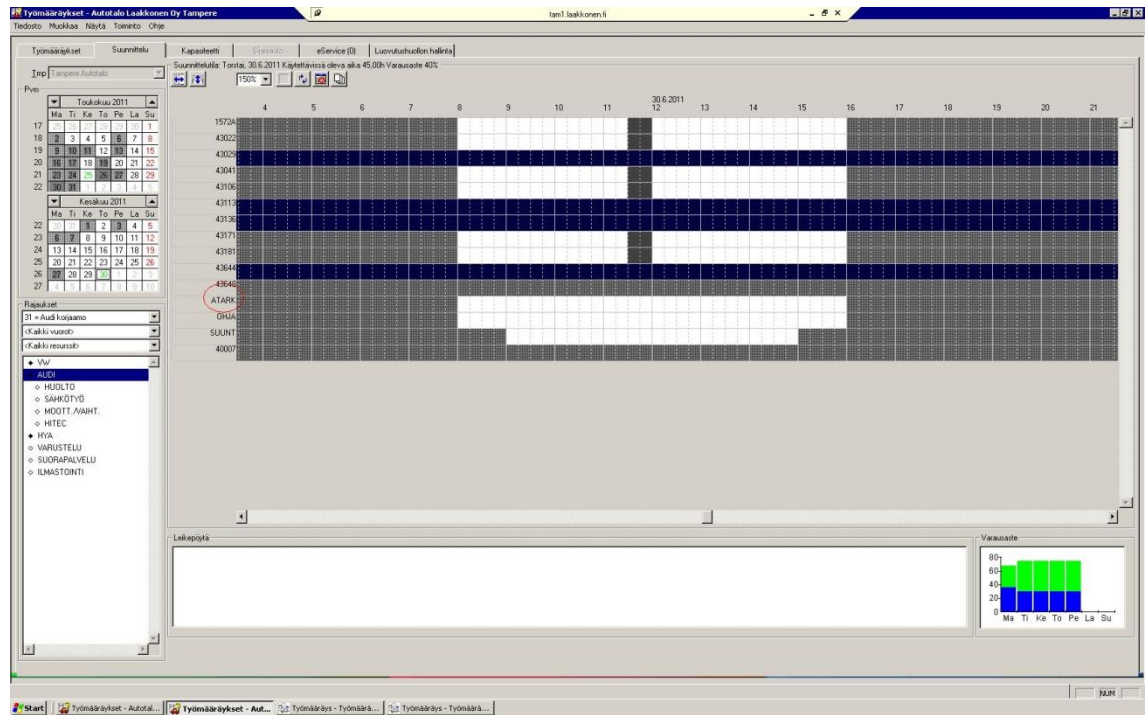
Työmääräykset - Autotalo Laakkonen Oy Tampere
tam1.laakkonen.fi
Tiedosto Muokkaa Näytä Toiminto Ohje

Työmääräykset | Suunnittelu | Kapasiteetti | Sijaisauto | eService (0) | Luovutushuollon hallinta

Suunnittelutila: Torstai, 30.6.2011 Käytettävissä oleva aika 45,00h Varausaste 40%

Toimipiste: Tampere Autotalo
Pvm
Toukokuu 2011

| | Ma | Ti | Ke | To | Pe | La | Su |
|---|---|---|---|---|---|---|---|
| 17 | 25 | 26 | 27 | 28 | 29 | 30 | 1 |
| 18 | 2 | 3 | 4 | 5 | 6 | 7 | 8 |
| 19 | 9 | 10 | 11 | 12 | 13 | 14 | 15 |
| 20 | 16 | 17 | 18 | 19 | 20 | 21 | 22 |
| 21 | 23 | 24 | 25 | 26 | 27 | 28 | 29 |
| 22 | 30 | 31 | 1 | 2 | 3 | 4 | 5 |

Kesäkuu 2011

| | Ma | Ti | Ke | To | Pe | La | Su |
|---|---|---|---|---|---|---|---|
| 22 | 30 | 31 | 1 | 2 | 3 | 4 | 5 |
| 23 | 6 | 7 | 8 | 9 | 10 | 11 | 12 |
| 24 | 13 | 14 | 15 | 16 | 17 | 18 | 19 |
| 25 | 20 | 21 | 22 | 23 | 24 | 25 | 26 |
| 26 | 27 | 28 | 29 | 30 | 1 | 2 | 3 |
| 27 | 4 | 5 | 6 | 7 | 8 | 9 | 10 |

Rajaukset
31 = Audi korjaamo
<Kaikki vuorot>
<Kaikki resurssit>
VW
AUDI
HUOLTO
SÄHKÖTYÖ
MOOTT./VAIHT.
HITEC
HYA
VARUSTELU
SUORAPALVELU
ILMASTOINTI

150%
30.6.2011
4 5 6 7 8 9 10 11 12 13 14 15 16 17 18 19 20 21
1572A
43022
43029
43041
43106
43113
43136
43171
43181
43644
43648
ATARK
OHJA
SUUNT
40007

Leikepöytä
Varausaste
80
60
40
20
0
Ma Ti Ke To Pe La Su

NUM
Start | Työmääräykset - Autotal... | Työmääräykset - Aut... | Työmääräys - Työmäärä... | Työmääräys - Työmäärä...